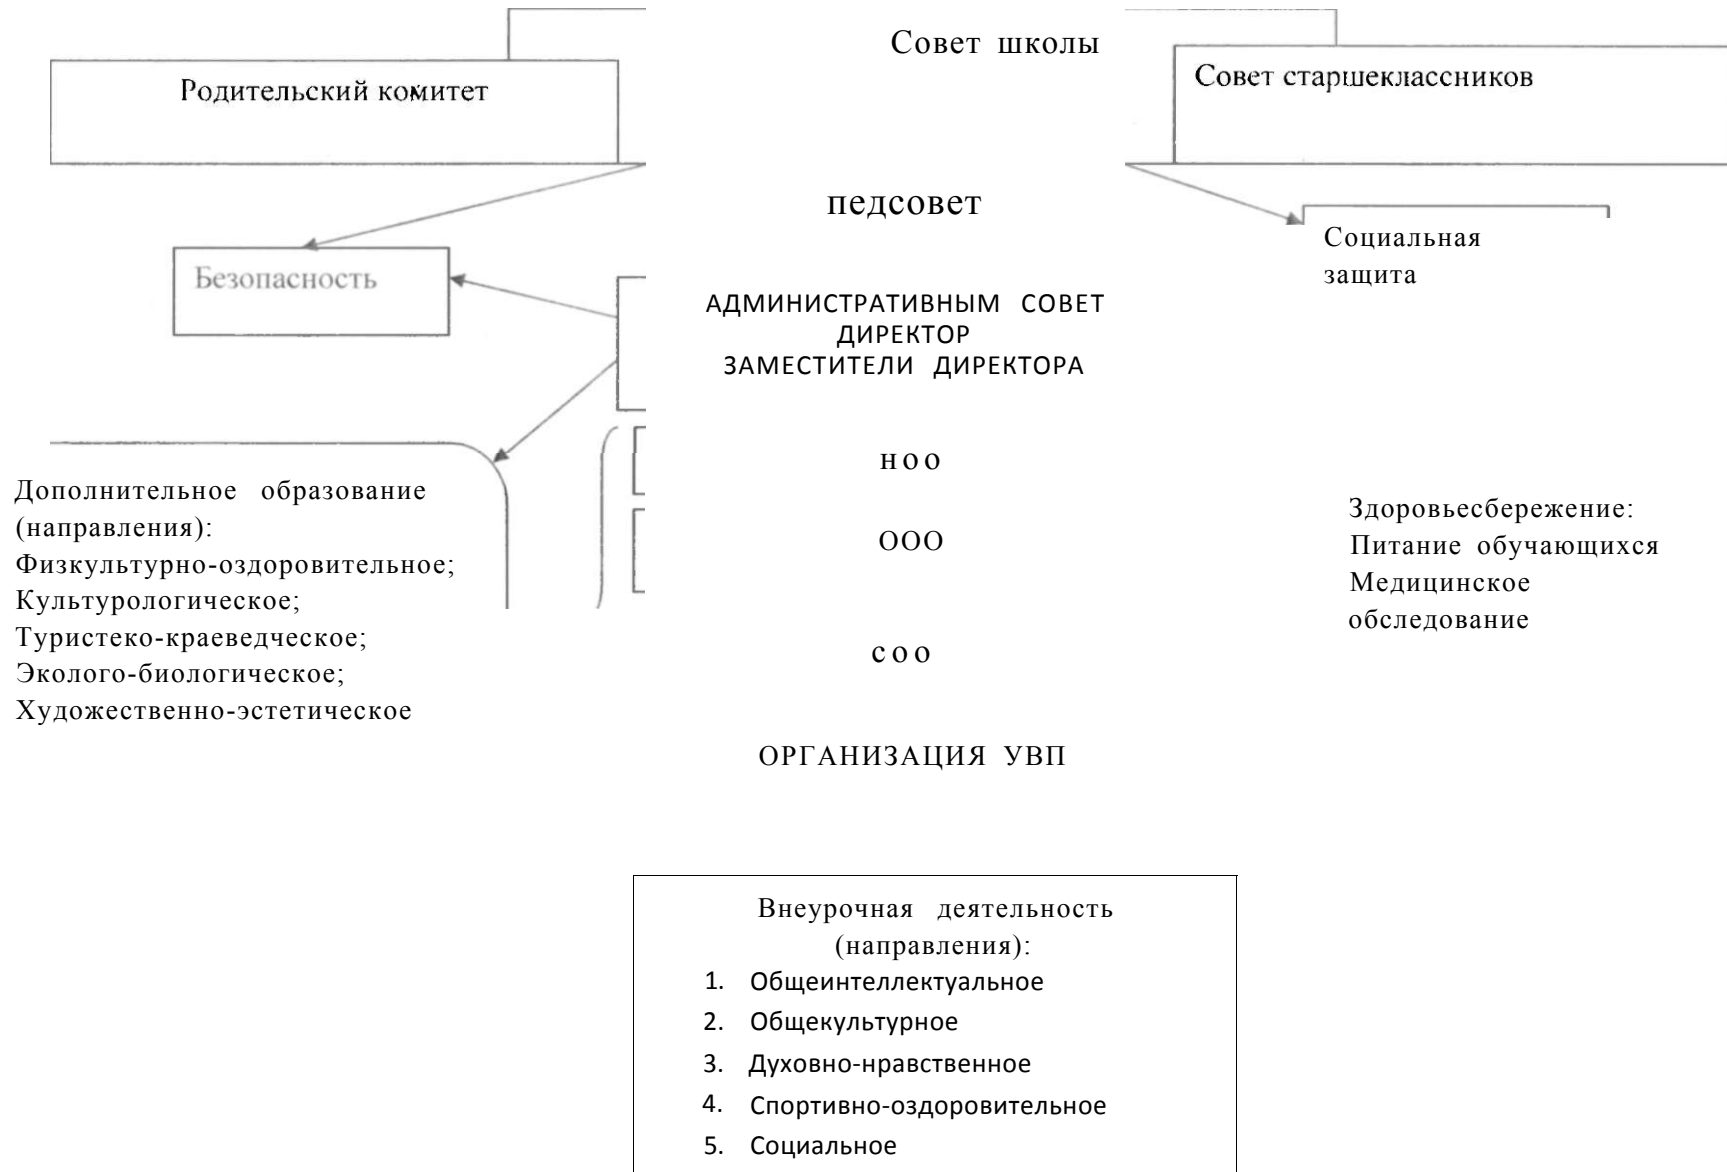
Совет школы

Родительский комитет

Совет старшеклассников

педсовет

Социальная защита

Безопасность

АДМИНИСТРАТИВНЫМ СОВЕТ
ДИРЕКТОР
ЗАМЕСТИТЕЛИ ДИРЕКТОРА

Н О О

ООО

С О О

Дополнительное образование (направления):
Физкультурно-оздоровительное;
Культурологическое;
Туристеко-краеведческое;
Эколого-биологическое;
Художественно-эстетическое

Здоровьесбережение:
Питание обучающихся
Медицинское обследование

ОРГАНИЗАЦИЯ УВП

Внеурочная деятельность (направления):
1. Общеинтеллектуальное
2. Общекультурное
3. Духовно-нравственное
4. Спортивно-оздоровительное
5. Социальное